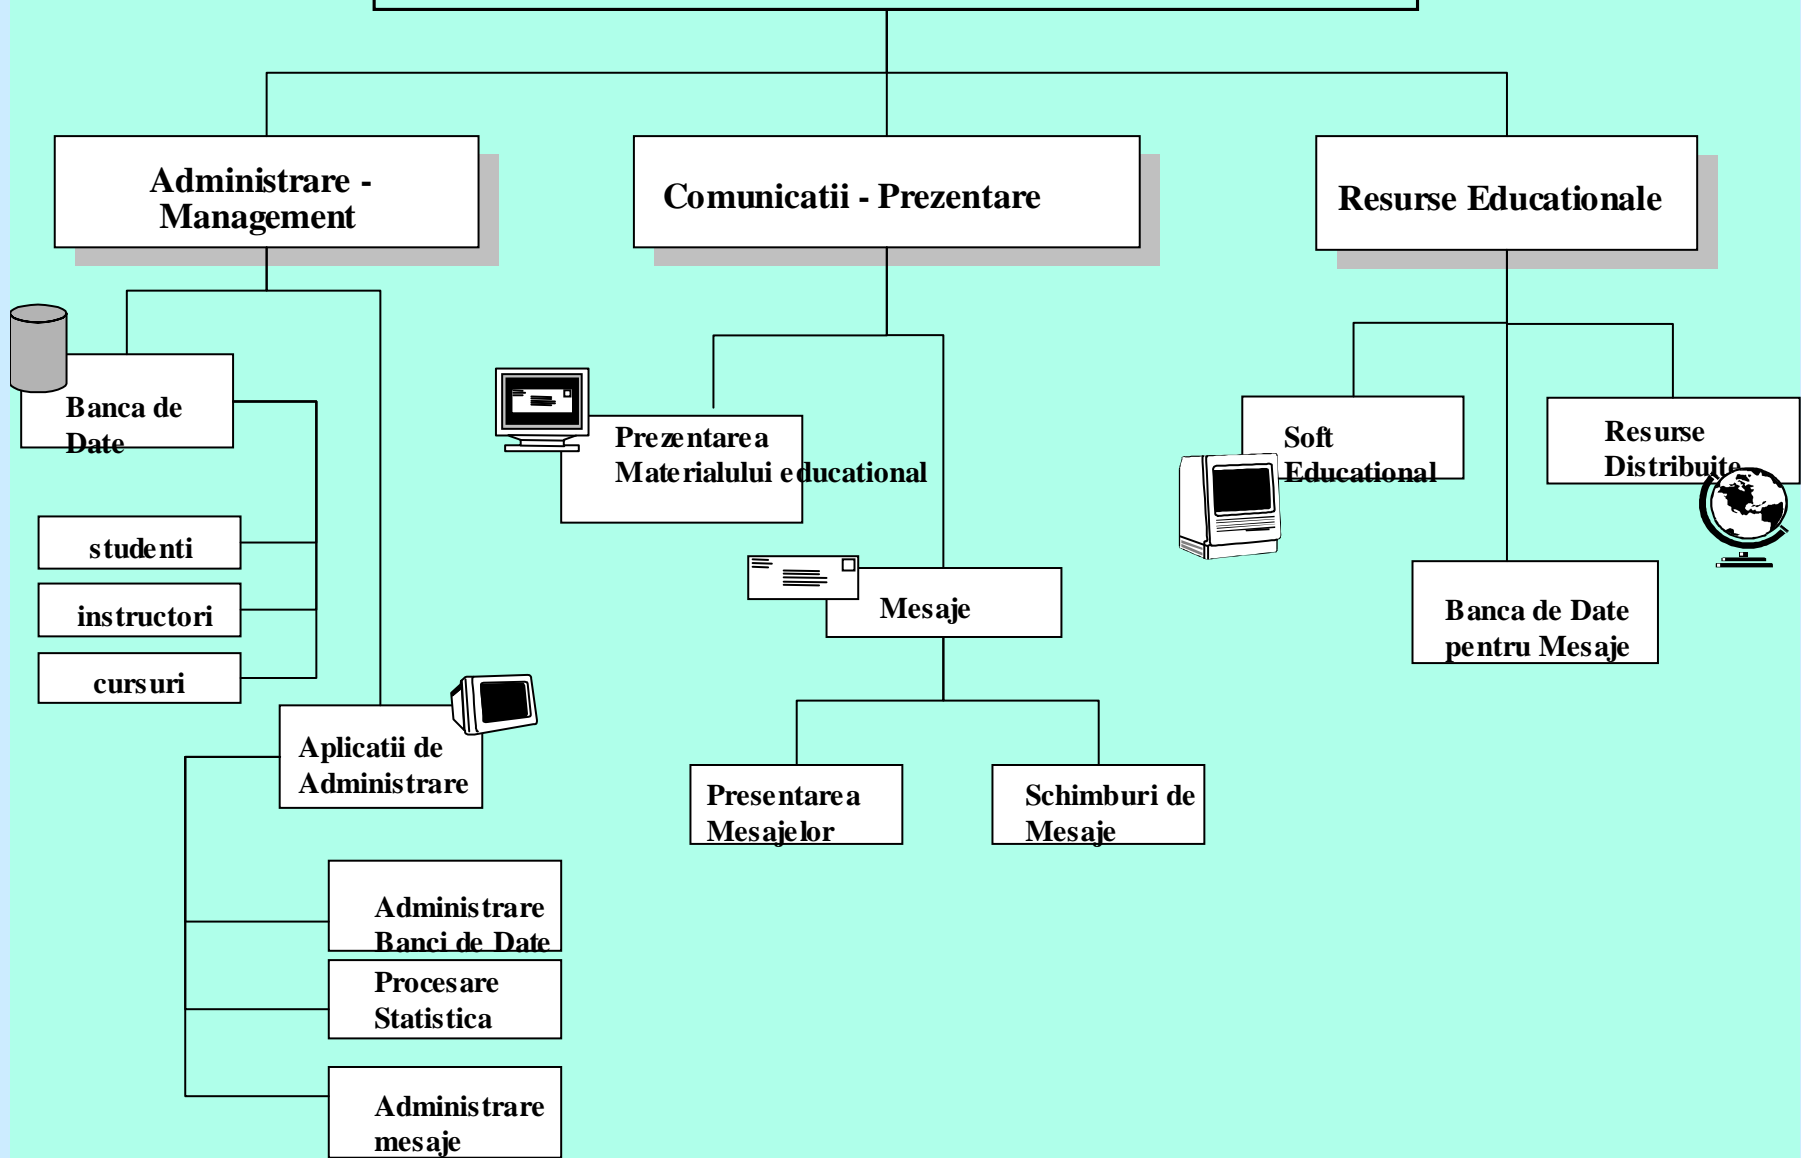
Administrare - Management

Comunicatii - Prezentare

Resurse Educationale

Banca de Date

studenti

instructori

cursuri

Aplicatii de Administrare

Administrare Banci de Date

Procesare Statistica

Administrare mesaje

Prezentarea Materialului educational

Mesaje

Presentarea Mesajelor

Schimburi de Mesaje

Soft Educational

Resurse Distribuite

Banca de Date pentru Mesaje